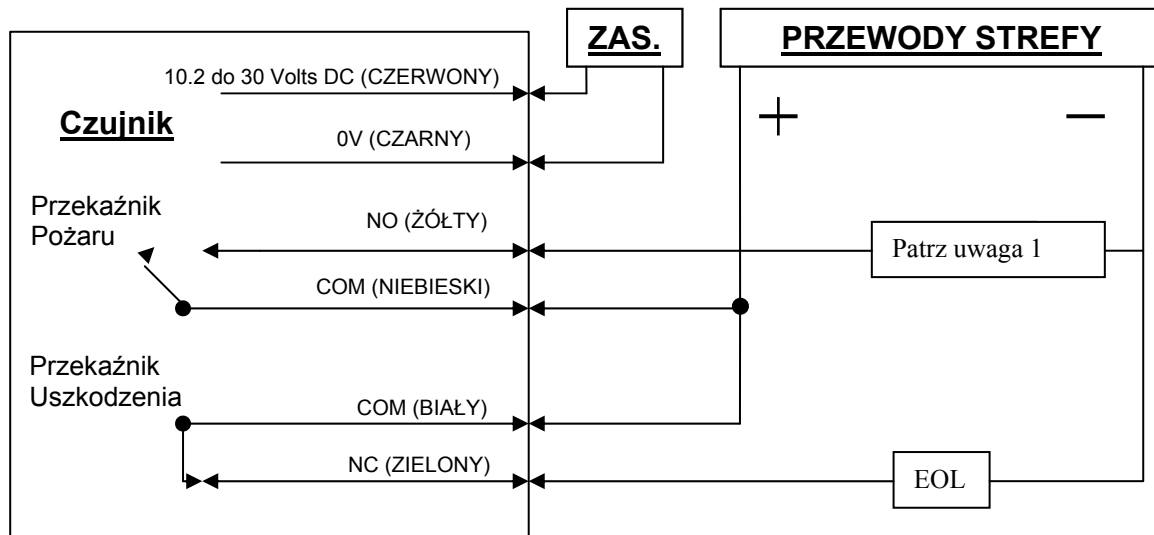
ZAS.

PRZEWODY STREFY

10.2 do 30 Volts DC (CZERWONY)

Czujnik

+

—

0V (CZARNY)

Przekaźnik Pożaru

NO (ŻÓŁTY)

Patrz uwaga 1

COM (NIEBIESKI)

Przekaźnik Uszkodzenia

COM (BIAŁY)

NC (ZIELONY)

EOL